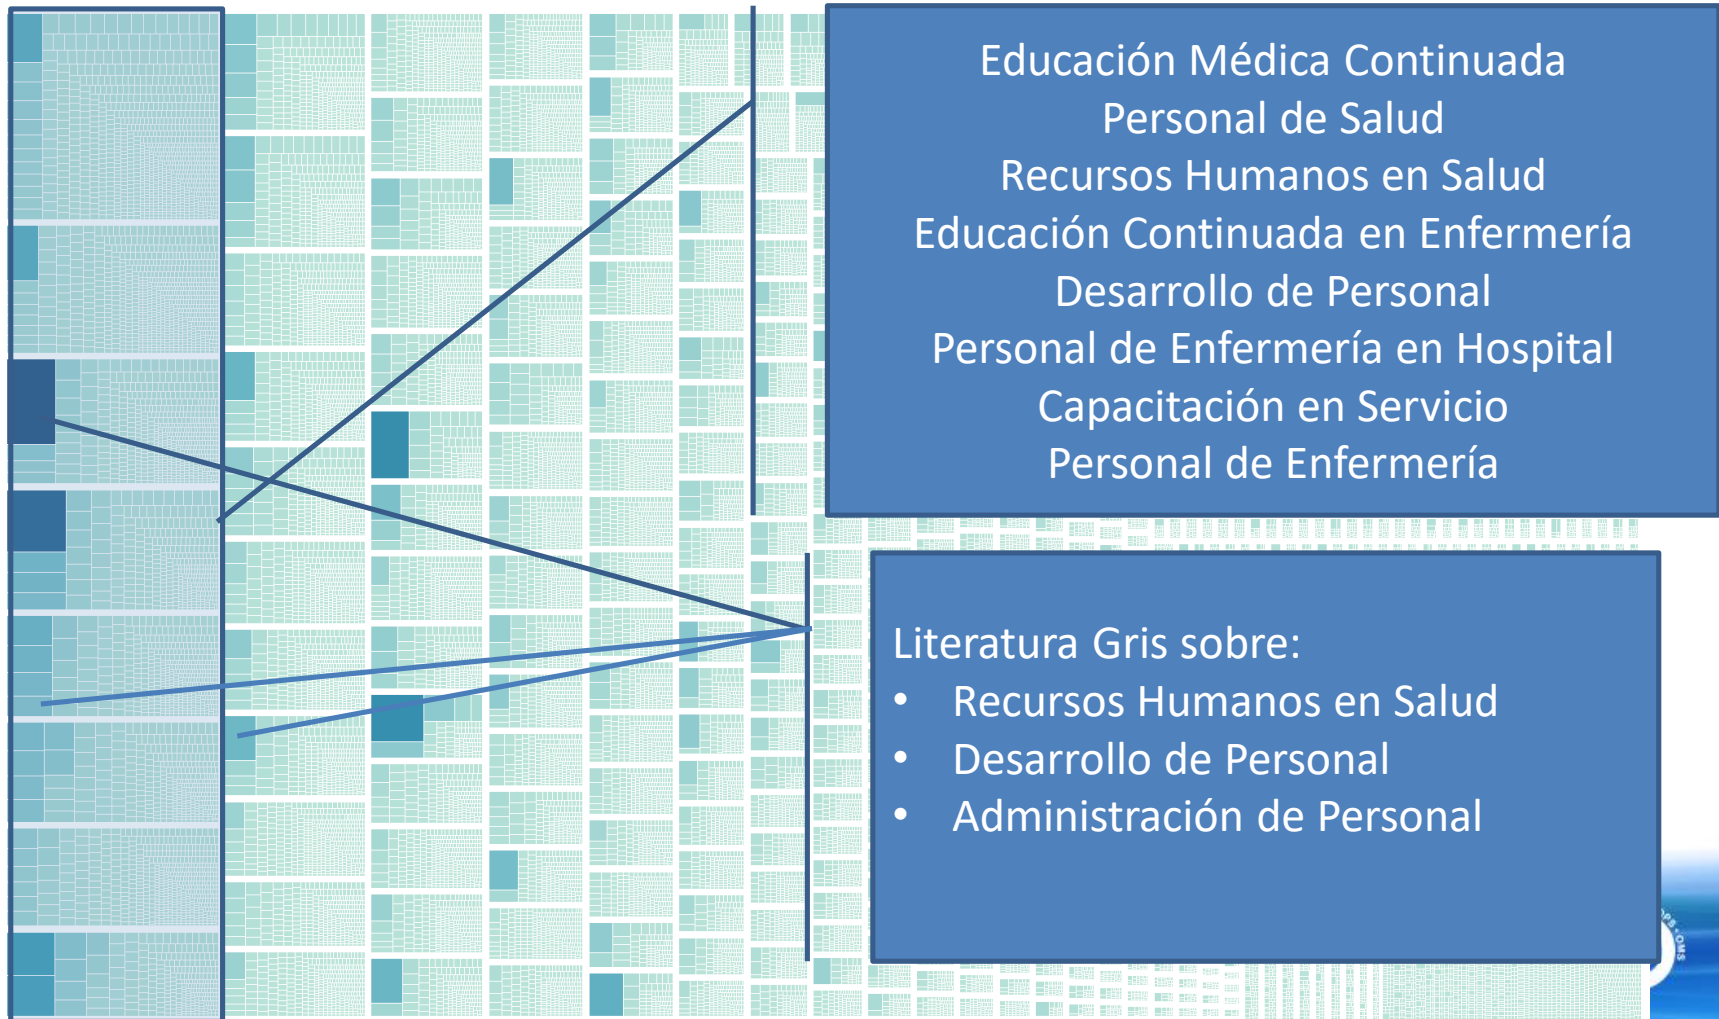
Educación Médica Continuada
Personal de Salud
Recursos Humanos en Salud
Educación Continuada en Enfermería
Desarrollo de Personal
Personal de Enfermería en Hospital
Capacitación en Servicio
Personal de Enfermería

Literatura Gris sobre:
- Recursos Humanos en Salud
- Desarrollo de Personal
- Administración de Personal